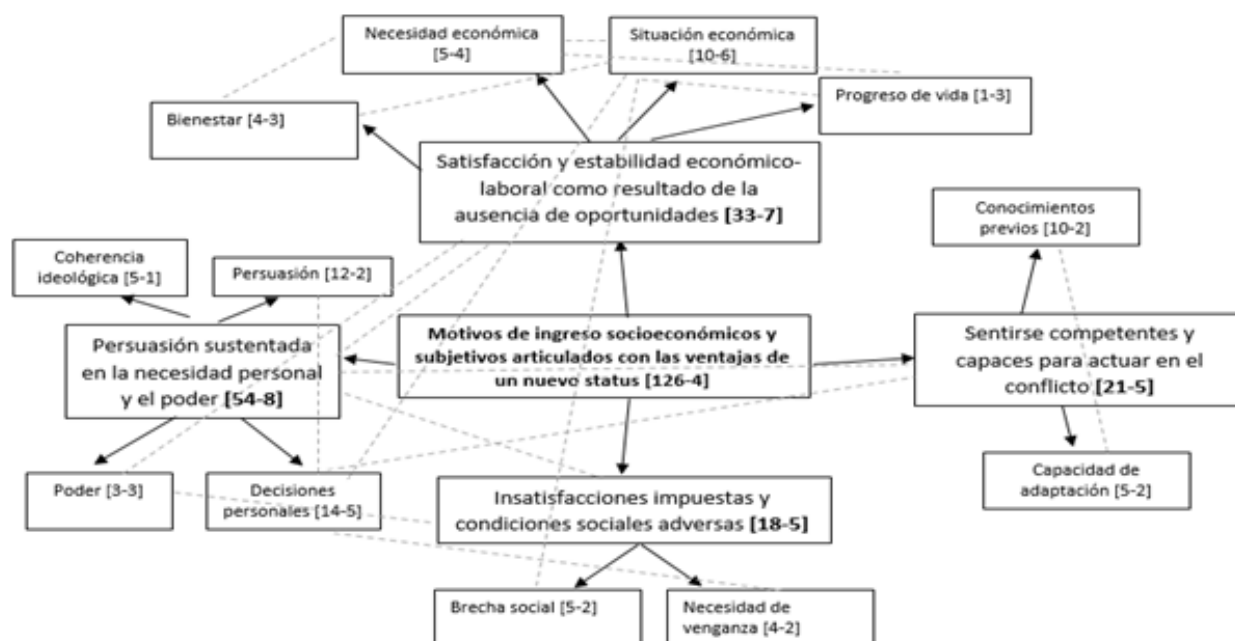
Necesidad económica [5-4]

Situación económica [10-6]

Bienestar [4-3]

Progreso de vida [1-3]

Satisfacción y estabilidad económico-laboral como resultado de la ausencia de oportunidades **[33-7]**

Conocimientos previos [10-2]

Coherencia ideológica [5-1]

Persuasión [12-2]

Persuasión sustentada en la necesidad personal y el poder **[54-8]**

**Motivos de ingreso socioeconómicos y subjetivos articulados con las ventajas de un nuevo status [126-4]**

Sentirse competentes y capaces para actuar en el conflicto **[21-5]**

Capacidad de adaptación [5-2]

Poder [3-3]

Decisiones personales [14-5]

Insatisfacciones impuestas y condiciones sociales adversas **[18-5]**

Brecha social [5-2]

Necesidad de venganza [4-2]